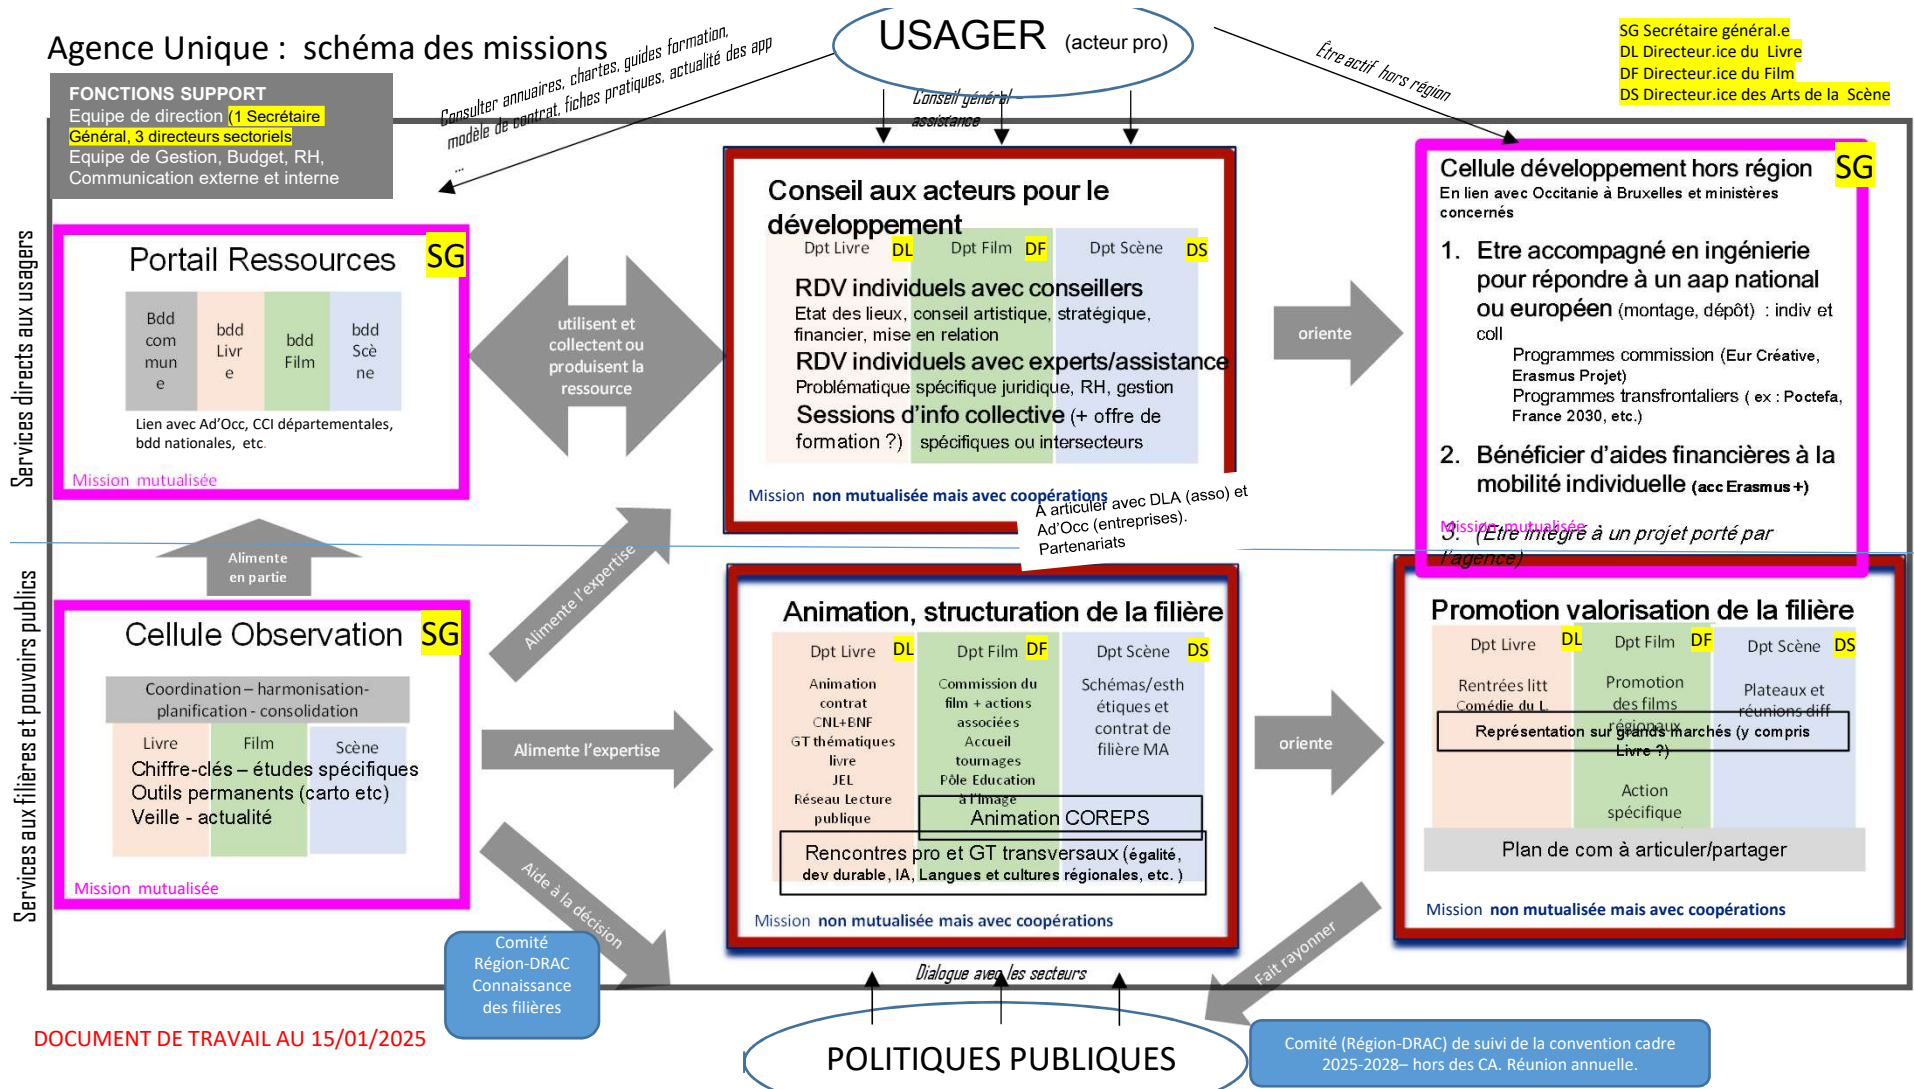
Agence Unique : schéma des missions

USAGER (acteur pro)

SG Secrétaire général.e
DL Directeur.ice du Livre
DF Directeur.ice du Film
DS Directeur.ice des Arts de la Scène

Consulter annuaires, chartes, guides formation, modèle de contrat, fiches pratiques, actualité des app …

Conseil général assistance

Être actif hors région

FONCTIONS SUPPORT
Equipe de direction (1 Secrétaire Général, 3 directeurs sectoriels)
Equipe de Gestion, Budget, RH, Communication externe et interne

Services directs aux usagers

Portail Ressources SG

| Bdd commune | bdd Livre | bdd Film | bdd Scène |
|---|---|---|---|

Lien avec Ad'Occ, CCI départementales, bdd nationales, etc.

Mission mutualisée

utilisent et collectent ou produisent la ressource

Conseil aux acteurs pour le développement

Dpt Livre DL Dpt Film DF Dpt Scène DS

RDV individuels avec conseillers
Etat des lieux, conseil artistique, stratégique, financier, mise en relation
RDV individuels avec experts/assistance
Problématique spécifique juridique, RH, gestion
Sessions d'info collective (+ offre de formation ?) spécifiques ou intersecteurs

Mission non mutualisée mais avec coopérations

A articuler avec DLA (asso) et Ad'Occ (entreprises). Partenariats

oriente

Cellule développement hors région SG
En lien avec Occitanie à Bruxelles et ministères concernés

1. Etre accompagné en ingénierie pour répondre à un aap national ou européen (montage, dépôt) : indiv et coll
Programmes commission (Eur Créative, Erasmus Projet)
Programmes transfrontaliers ( ex : Poctefa, France 2030, etc.)

2. Bénéficier d'aides financières à la mobilité individuelle (acc Erasmus +)

3. (Etre intégré à un projet porté par l'agence)

Mission mutualisée

Alimente en partie

Services aux filières et pouvoirs publics

Cellule Observation SG

Coordination – harmonisation-planification - consolidation

Livre Film Scène

Chiffre-clés – études spécifiques
Outils permanents (carto etc)
Veille - actualité

Mission mutualisée

Alimente l'expertise

Alimente l'expertise

Aide à la décision

Animation, structuration de la filière

Dpt Livre DL Dpt Film DF Dpt Scène DS

Animation contrat CNL+ENF
GT thématiques livre
JEL
Réseau Lecture publique

Commission du film + actions associées
Accueil tournages
Pôle Education à l'image

Schémas/esthétiques et contrat de filière MA

Animation COREPS

Rencontres pro et GT transversaux (égalité, dev durable, IA, Langues et cultures régionales, etc. )

Mission non mutualisée mais avec coopérations

oriente

Promotion valorisation de la filière

Dpt Livre DL Dpt Film DF Dpt Scène DS

Rentrées litt
Comédie du L

Promotion des films régionaux

Plateaux et réunions diff

Représentation sur grands marchés (y compris Livre ?)

Action spécifique

Plan de com à articuler/partager

Mission non mutualisée mais avec coopérations

Fait rayonner

Comité Région-DRAC Connaissance des filières

Dialogue avec les secteurs

DOCUMENT DE TRAVAIL AU 15/01/2025

POLITIQUES PUBLIQUES

Comité (Région-DRAC) de suivi de la convention cadre 2025-2028– hors des CA. Réunion annuelle.